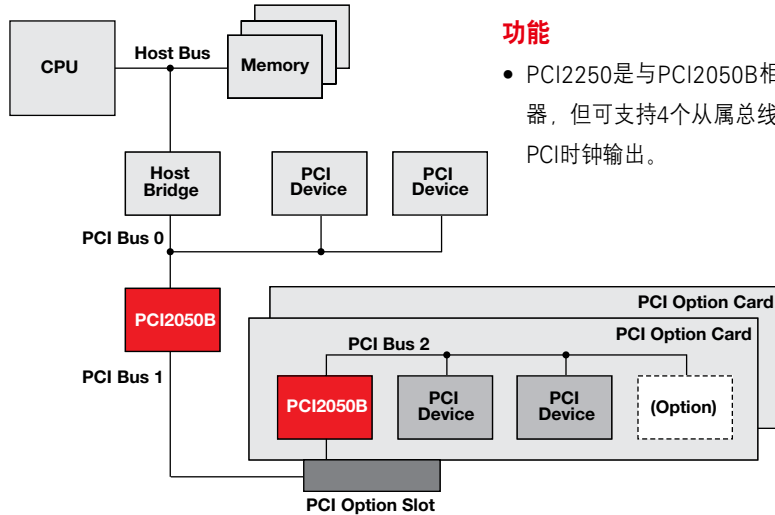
CPU

Host Bus

Memory

Host Bridge

PCI Device

PCI Device

PCI Bus 0

PCI2050B

PCI Bus 1

PCI Option Card

PCI Option Card

PCI Bus 2

PCI2050B

PCI Device

PCI Device

(Option)

PCI Option Slot

功能

• PCI2250是与PCI2050B相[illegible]
器，但可支持4个从属总线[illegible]
PCI时钟输出。